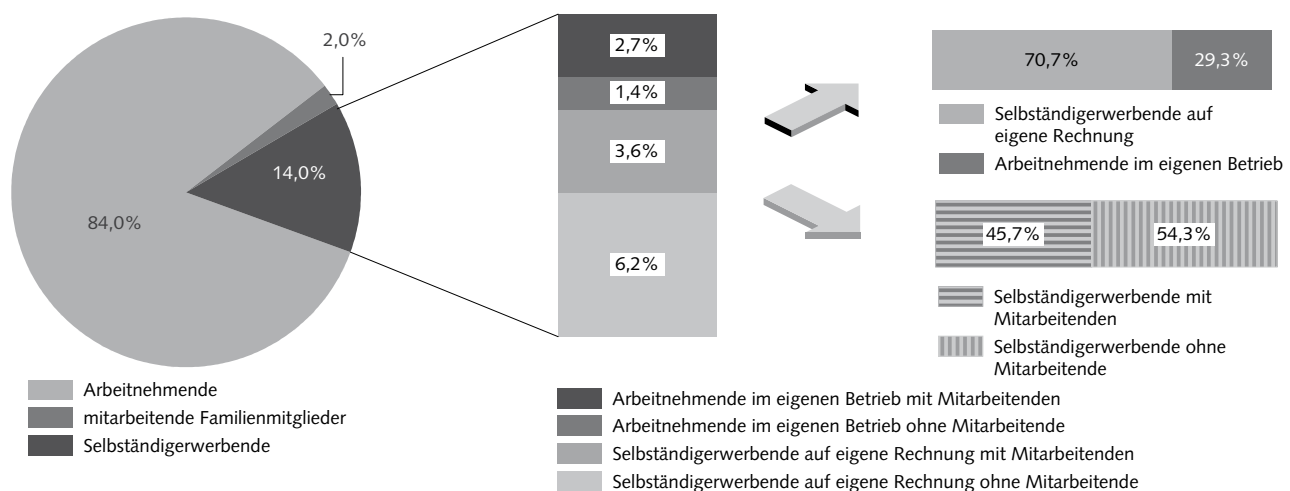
2,0%

14,0%

84,0%

Arbeitnehmende
mitarbeitende Familienmitglieder
Selbständigerwerbende

2,7%
1,4%
3,6%
6,2%

Arbeitnehmende im eigenen Betrieb mit Mitarbeitenden
Arbeitnehmende im eigenen Betrieb ohne Mitarbeitende
Selbständigerwerbende auf eigene Rechnung mit Mitarbeitenden
Selbständigerwerbende auf eigene Rechnung ohne Mitarbeitende

70,7%
29,3%

Selbständigerwerbende auf eigene Rechnung
Arbeitnehmende im eigenen Betrieb

45,7%
54,3%

Selbständigerwerbende mit Mitarbeitenden
Selbständigerwerbende ohne Mitarbeitende